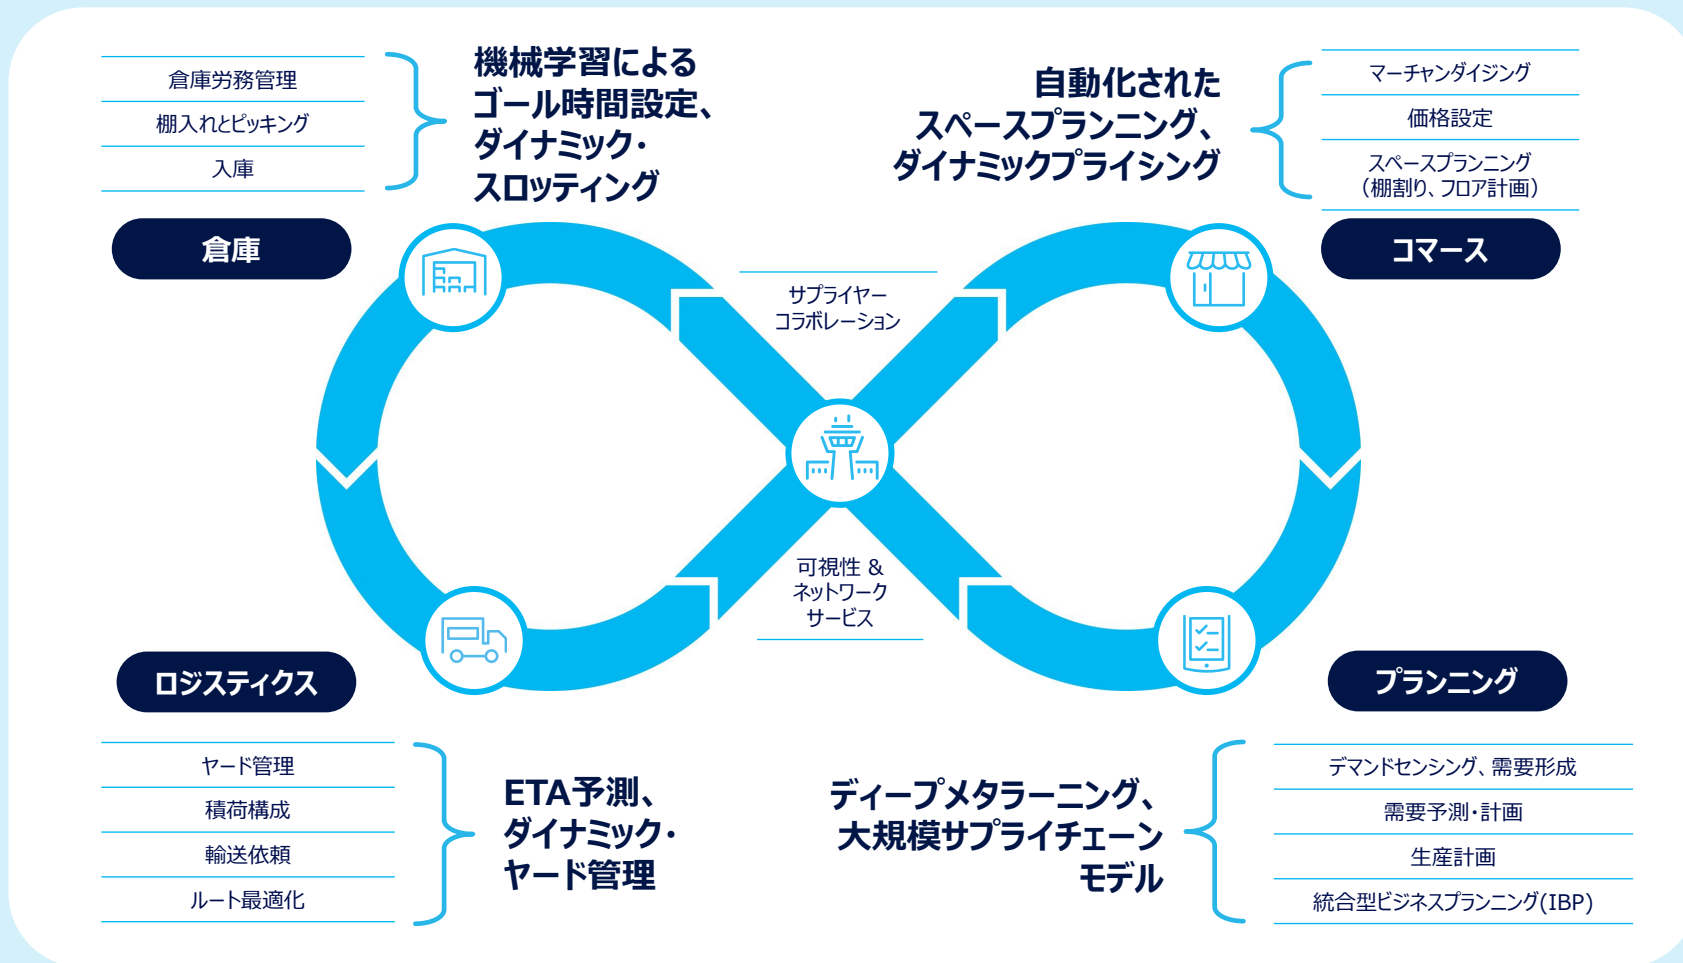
倉庫労務管理

棚入れとピッキング

入庫

機械学習による
ゴール時間設定、
ダイナミック・
スロッティング

倉庫

自動化された
スペースプランニング、
ダイナミックプライシング

マーチャンダイジング

価格設定

スペースプランニング
(棚割り、フロア計画)

コマース

サプライヤー
コラボレーション

可視性 &
ネットワーク
サービス

ロジスティクス

プランニング

ヤード管理

積荷構成

輸送依頼

ルート最適化

ETA予測、
ダイナミック・
ヤード管理

ディープメタラーニング、
大規模サプライチェーン
モデル

デマンドセンシング、需要形成

需要予測・計画

生産計画

統合型ビジネスプランニング(IBP)